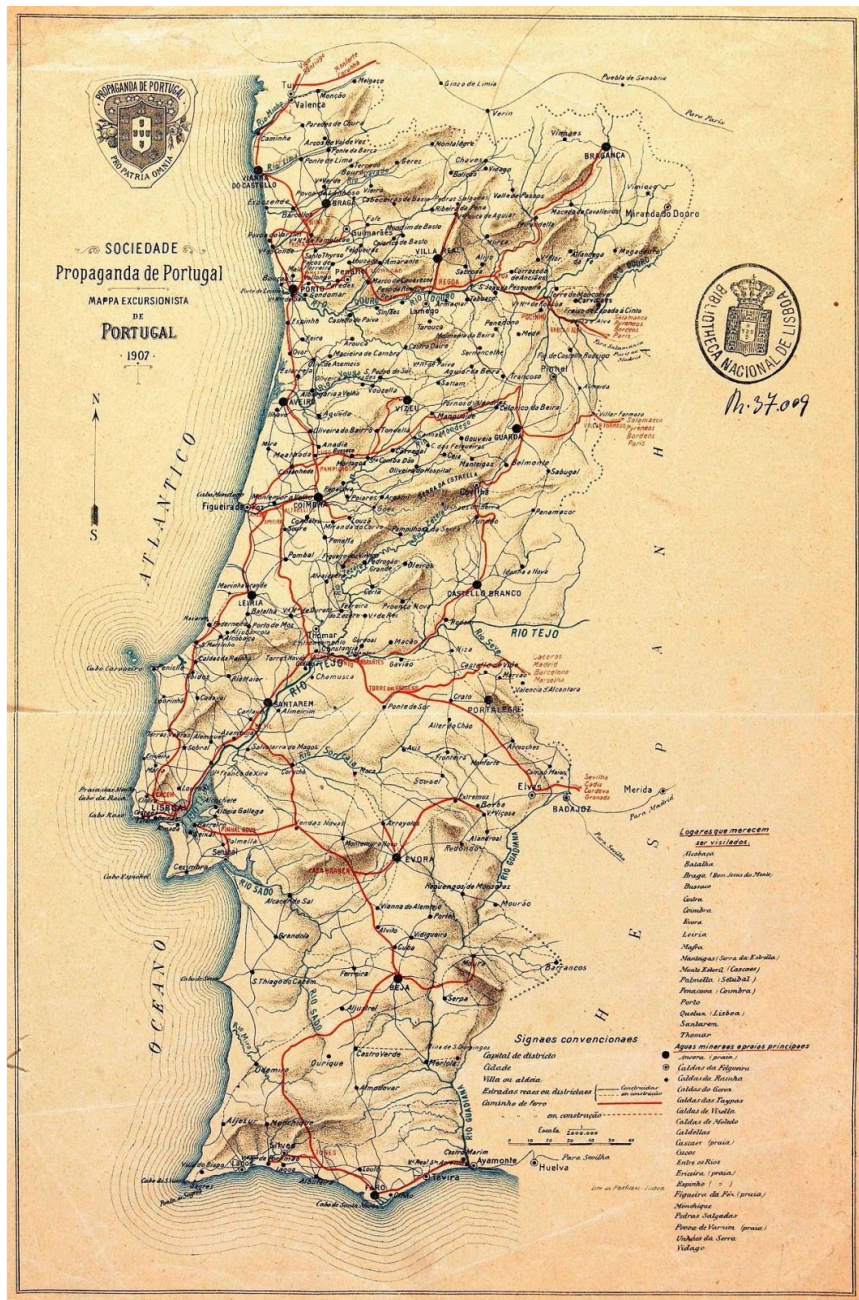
PROPAGANDA DE PORTUGAL
PRO PATRIA OMNIA

SOCIEDADE
Propaganda de Portugal
MAPPA EXCURSIONISTA
DE
PORTUGAL
1907

BIBLIOTHECA NACIONAL DE LISBOA

M. 37.009

N
S

ATLANTICO
OCEANO
HESPANHA

Tuy
Valença
Monção
Melgaço
Caminha
Viana do Castello
Esposende
Barcellos
Braga
Guimarães
Ponte de Lima
Arcos de Valle de Vez
Ponte da Barca
Gerez
Chaves
Vidago
Montalegre
Verin
Ginzo de Limia
Puebla de Sanabria
Vinhaes
Bragança
Vimioso
Miranda do Douro
Macedo de Cavalleiros
Mirandella
Villa Real
Régua
Lamego
Mogadouro
Moncorvo
Povoa de Varzim
Villa do Conde
Porto
Espinho
Ovar
Aveiro
Ilhavo
Mira
Vizeu
Guarda
Pinhel
Almeida
Trancoso
Sabugal
Belmonte
Covilhã
Mangualde
Gouveia
Ceia
Manteigas
Serra da Estrella
Tondella
Oliveira do Hospital
Mealhada
Bussaco
Pampilhosa
Luso
Cantanhede
Coimbra
Figueira da Foz
Cabo Mondego
Condeixa
Lousã
Penella
Pombal
Leiria
Marinha Grande
Batalha
Porto de Moz
Alcobaça
Nazareth
Caldas da Rainha
Obidos
Peniche
Cabo Carvoeiro
Thomar
Abrantes
Constancia
Torres Novas
Santarem
Almeirim
Chamusca
Castello Branco
Idanha a Nova
Penamacor
Rio Tejo
Nizza
Castello de Vide
Marvão
Valencia d'Alcantara
Portalegre
Crato
Ponte de Sor
Alter do Chão
Avis
Fronteira
Elvas
Badajoz
Merida
Campo Maior
Estremoz
Borba
Villa Viçosa
Alandroal
Redondo
Evora
Montemor o Novo
Vendas Novas
Casa Branca
Reguengos de Monsaraz
Mourão
Rio Guadiana
Beja
Serpa
Moura
Barrancos
Cuba
Vidigueira
Alvito
Ferreira
Aljustrel
Grandola
Alcacer do Sal
Rio Sado
S. Thiago do Cacem
Castro Verde
Ourique
Odemira
Mertola
Almodovar
Monchique
Aljezur
Lagos
Portimão
Villa do Bispo
Cabo de S. Vicente
Ponta de Sagres
Albufeira
Loulé
Faro
Olhão
Tavira
Castro Marim
V.ª Real de S.to Antonio
Ayamonte
Huelva
Para Sevilha
Cabo de Santa Maria
Setubal
Palmella
Barreiro
Cezimbra
Cabo Espichel
Lisboa
Cintra
Cascaes
Cabo Raso
Mafra
Torres Vedras
Alemquer
V.ª Franca de Xira
Salvaterra de Magos
Coruche
Ericeira
Para Paris
Para Madrid
Para Sevilha
Caceres
Madrid
Barcelona
Marselha
Sevilha
Cadiz
Cordova
Granada
Villar Formoso
Salamanca
Pyreneus
Bordeus
Paris
Torre de Moncorvo
Freixo de Espada à Cinta
Pocinho
Vigo
Monforte
Corunha

Logares que merecem ser visitados.
Alcobaça
Batalha
Braga (Bom Jesus do Monte)
Bussaco
Cintra
Coimbra
Evora
Leiria
Mafra
Manteigas (Serra da Estrella)
Monte Estoril (Cascaes)
Palmella (Setubal)
Penacova (Coimbra)
Porto
Queluz (Lisboa)
Santarem
Thomar

Aguas mineraes e praias principaes
Ancora (praia)
Caldas da Figueira
Caldas da Rainha
Caldas do Gerez
Caldas das Taipas
Caldas de Vizella
Caldas de Moledo
Caldellas
Cascaes (praia)
Cucos
Entre os Rios
Ericeira (praia)
Espinho ( " )
Figueira da Foz (praia)
Monchique
Pedras Salgadas
Povoa de Varzim (praia)
Unhães da Serra
Vidago

Signaes convencionaes
Capital de districto
Cidade
Villa ou aldeia
Estradas reaes ou districtaes
Caminho de ferro
Construidas
em construcção
em construcção

Escala 1:2000.000